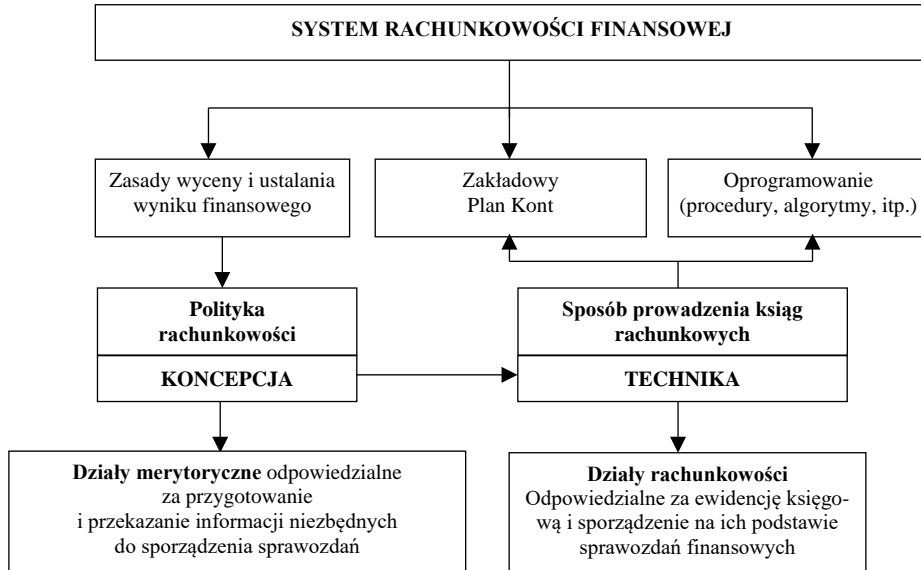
SYSTEM RACHUNKOWOŚCI FINANSOWEJ

Zasady wyceny i ustalania wyniku finansowego

Zakładowy Plan Kont

Oprogramowanie (procedury, algorytmy, itp.)

Polityka rachunkowości

KONCEPCJA

Sposób prowadzenia ksiąg rachunkowych

TECHNIKA

Działy merytoryczne odpowiedzialne za przygotowanie i przekazanie informacji niezbędnych do sporządzenia sprawozdań

Działy rachunkowości
Odpowiedzialne za ewidencję księgową i sporządzenie na ich podstawie sprawozdań finansowych